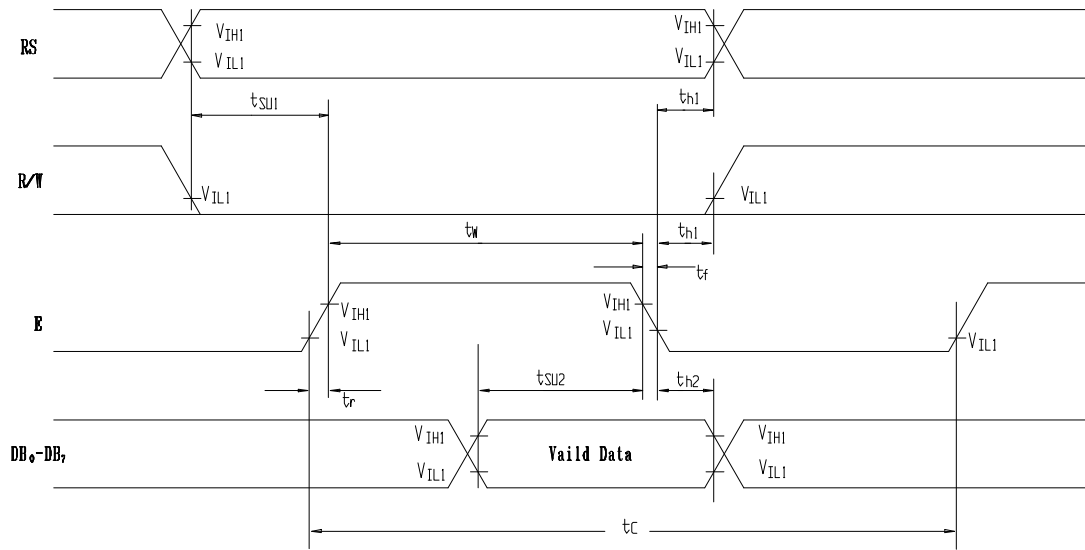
RS
$V_{IH1}$
$V_{IL1}$
$V_{IH1}$
$V_{IL1}$
$t_{SU1}$
$t_{h1}$
R/W
$V_{IL1}$
$V_{IL1}$
$t_W$
$t_{h1}$
$t_f$
E
$V_{IH1}$
$V_{IL1}$
$V_{IH1}$
$V_{IL1}$
$V_{IL1}$
$t_{SU2}$
$t_{h2}$
$t_r$
$DB_0$-$DB_7$
$V_{IH1}$
$V_{IL1}$
Vaild Data
$V_{IH1}$
$V_{IL1}$
$t_C$